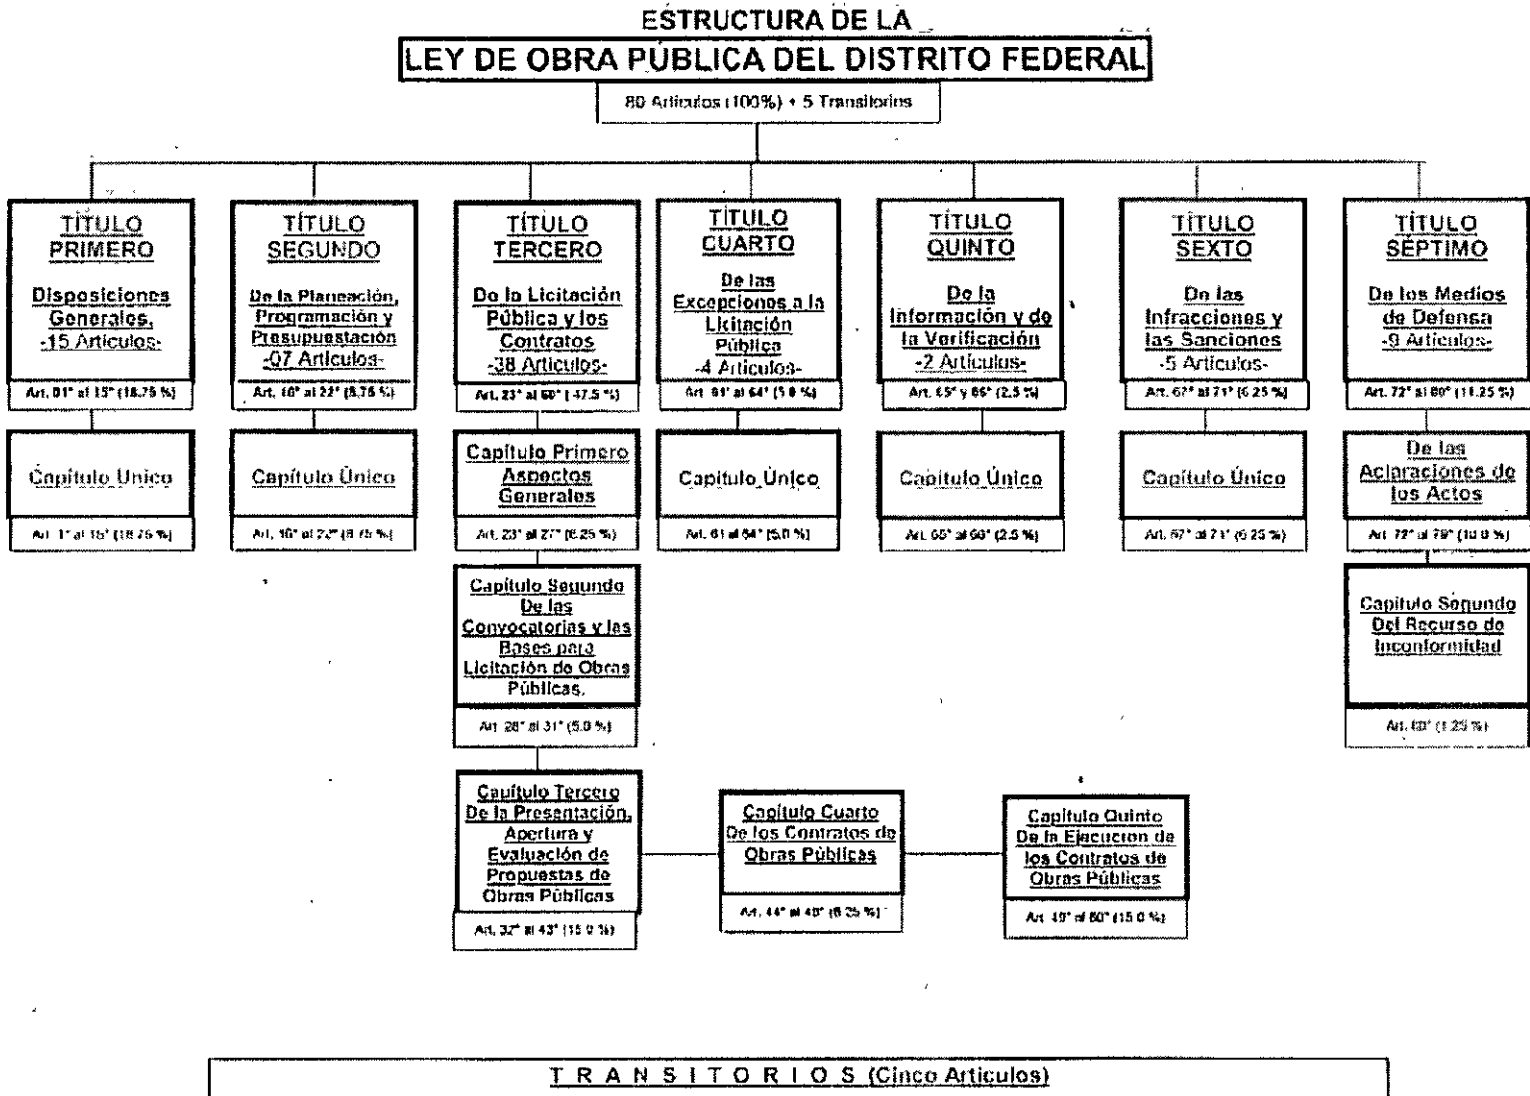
ESTRUCTURA DE LA

LEY DE OBRA PÚBLICA DEL DISTRITO FEDERAL

80 Artículos (100%) + 5 Transitorios

TÍTULO PRIMERO

Disposiciones Generales. -15 Artículos-

Art. 01° al 15° (18.75 %)

Capítulo Unico

Art. 1° al 15° (18.75 %)

TÍTULO SEGUNDO

De la Planeación, Programación y Presupuestación -07 Artículos-

Art. 16° al 22° (8.75 %)

Capítulo Único

Art. 16° al 22° (8.75 %)

TÍTULO TERCERO

De la Licitación Pública y los Contratos -38 Artículos-

Art. 23° al 60° (47.5 %)

Capítulo Primero Aspectos Generales

Art. 23° al 27° (6.25 %)

Capítulo Segundo De las Convocatorias y las Bases para Licitación de Obras Públicas.

Art. 28° al 31° (5.0 %)

Capítulo Tercero De la Presentación, Apertura y Evaluación de Propuestas de Obras Públicas

Art. 32° al 43° (15.0 %)

Capítulo Cuarto De los Contratos de Obras Públicas

Art. 44° al 48° (6.25 %)

Capítulo Quinto De la Ejecucion de los Contratos de Obras Públicas

Art. 49° al 60° (15.0 %)

TÍTULO CUARTO

De las Excepciones a la Licitación Pública -4 Artículos-

Art. 61° al 64° (5.0 %)

Capitulo Unico

Art. 61 al 64° (5.0 %)

TÍTULO QUINTO

De la Información y de la Verificación -2 Artículos-

Art. 65° y 66° (2.5 %)

Capítulo Único

Art. 65° al 66° (2.5 %)

TÍTULO SEXTO

De las Infracciones y las Sanciones -5 Artículos-

Art. 67° al 71° (6.25 %)

Capítulo Único

Art. 67° al 71° (6.25 %)

TÍTULO SÉPTIMO

De los Medios de Defensa -9 Artículos-

Art. 72° al 80° (11.25 %)

De las Aclaraciones de los Actos

Art. 72° al 79° (10.0 %)

Capitulo Segundo Del Recurso de Inconformidad

Art. 80° (1.25 %)

T R A N S I T O R I O S (Cinco Artículos)